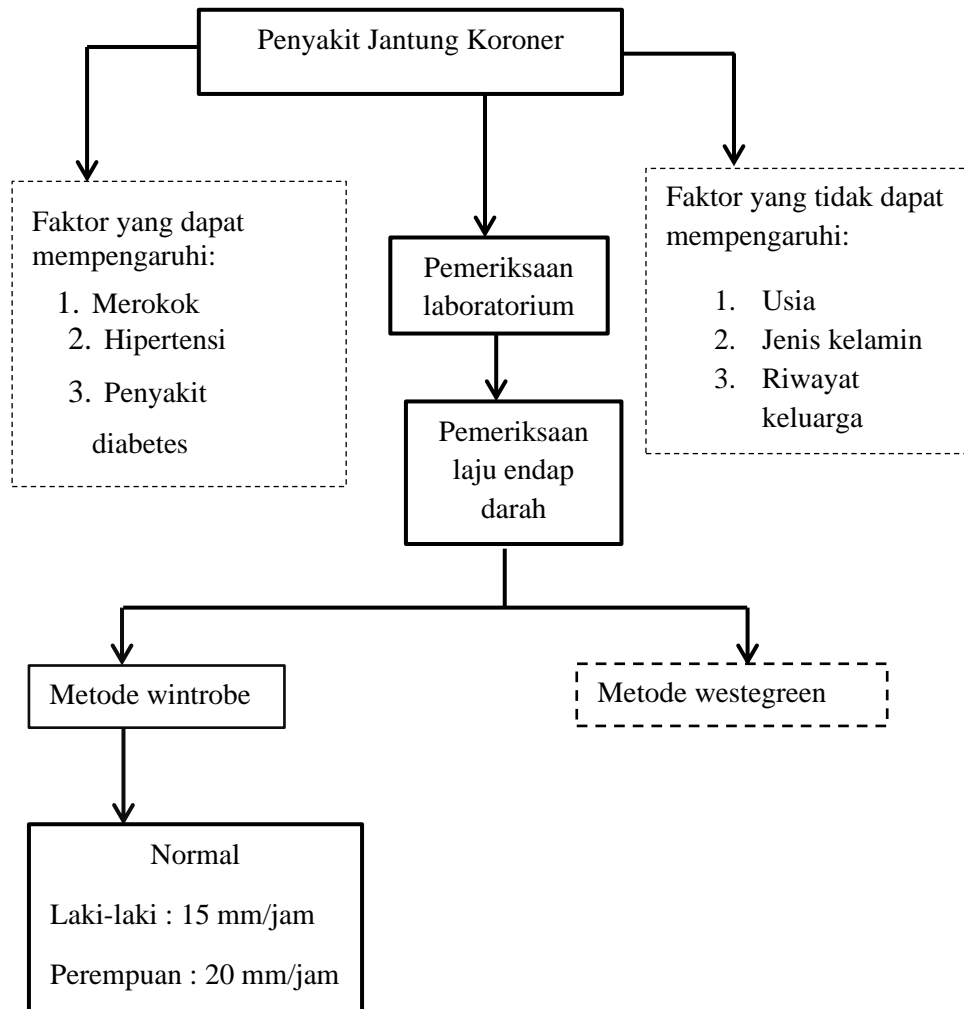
Penyakit Jantung Koroner

Faktor yang dapat mempengaruhi:
1. Merokok
2. Hipertensi
3. Penyakit diabetes

Pemeriksaan laboratorium

Pemeriksaan laju endap darah

Faktor yang tidak dapat mempengaruhi:
1. Usia
2. Jenis kelamin
3. Riwayat keluarga

Metode wintrobe

Metode westegreen

Normal
Laki-laki : 15 mm/jam
Perempuan : 20 mm/jam